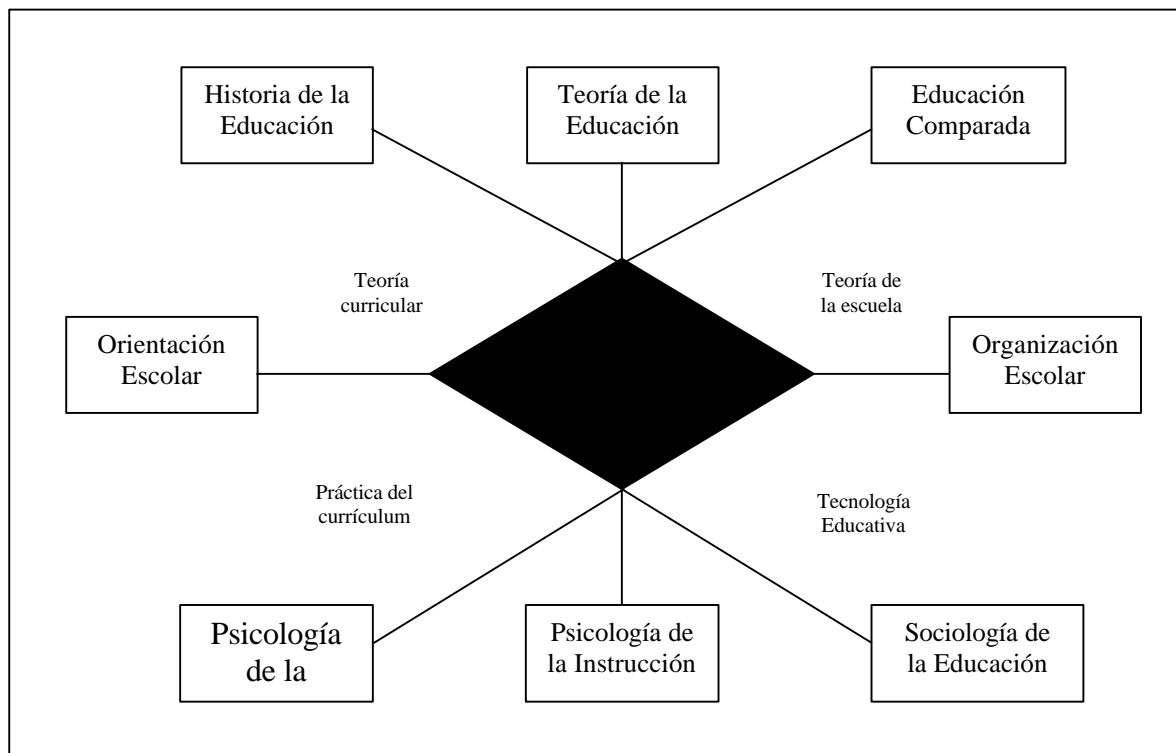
Historia de la Educación

Teoría de la Educación

Educación Comparada

Teoría curricular

Teoría de la escuela

Orientación Escolar

Organización Escolar

Práctica del currículum

Tecnología Educativa

Psicología de la

Psicología de la Instrucción

Sociología de la Educación